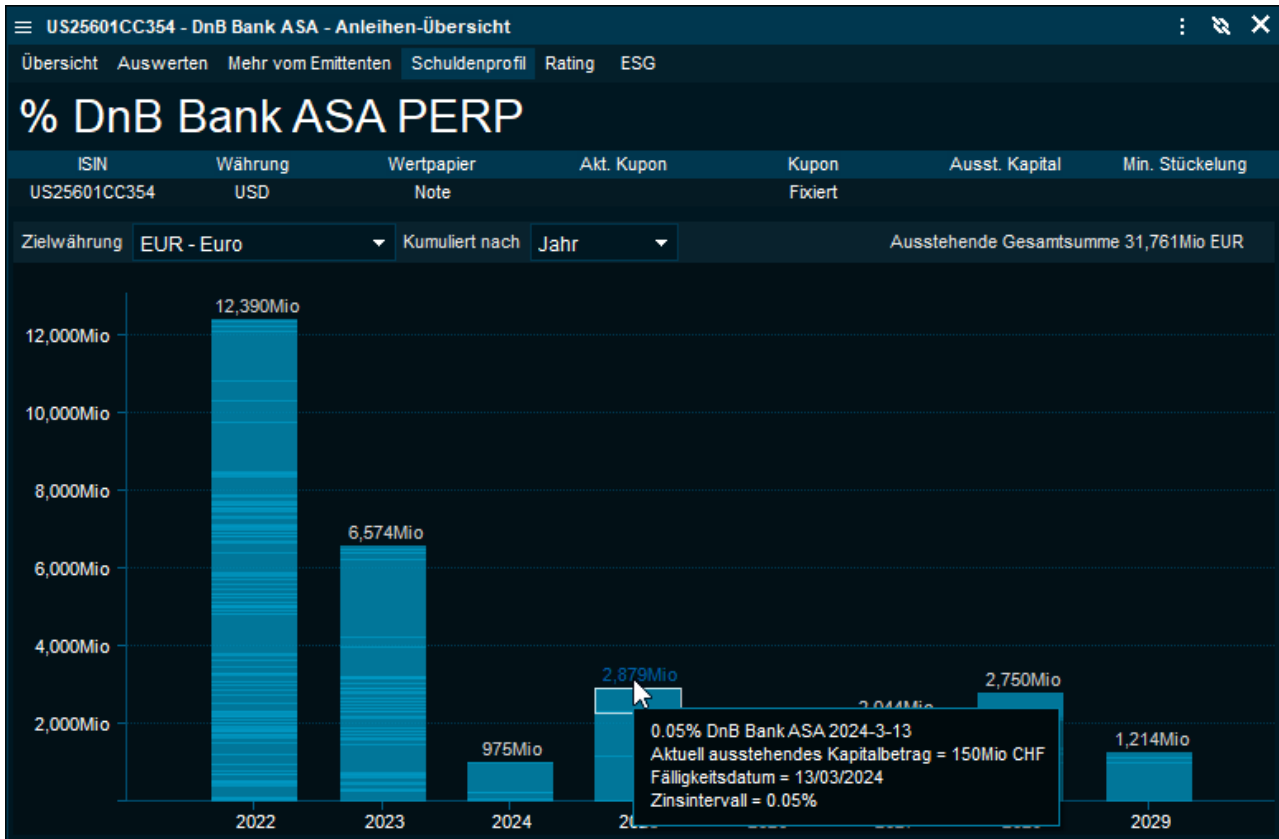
US25601CC354 - DnB Bank ASA - Anleihen-Übersicht

Übersicht Auswerten Mehr vom Emittenten Schuldenprofil Rating ESG

% DnB Bank ASA PERP

| ISIN | Währung | Wertpapier | Akt. Kupon | Kupon | Ausst. Kapital | Min. Stückelung |
|---|---|---|---|---|---|---|
| US25601CC354 | USD | Note | | Fixiert | | |

Zielwährung EUR - Euro Kumuliert nach Jahr Ausstehende Gesamtsumme 31,761Mio EUR

12,000Mio
10,000Mio
8,000Mio
6,000Mio
4,000Mio
2,000Mio

12,390Mio
6,574Mio
975Mio
2,879Mio
2,044Mio
2,750Mio
1,214Mio

2022 2023 2024 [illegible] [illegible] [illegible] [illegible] 2029

0.05% DnB Bank ASA 2024-3-13
Aktuell ausstehendes Kapitalbetrag = 150Mio CHF
Fälligkeitsdatum = 13/03/2024
Zinsintervall = 0.05%